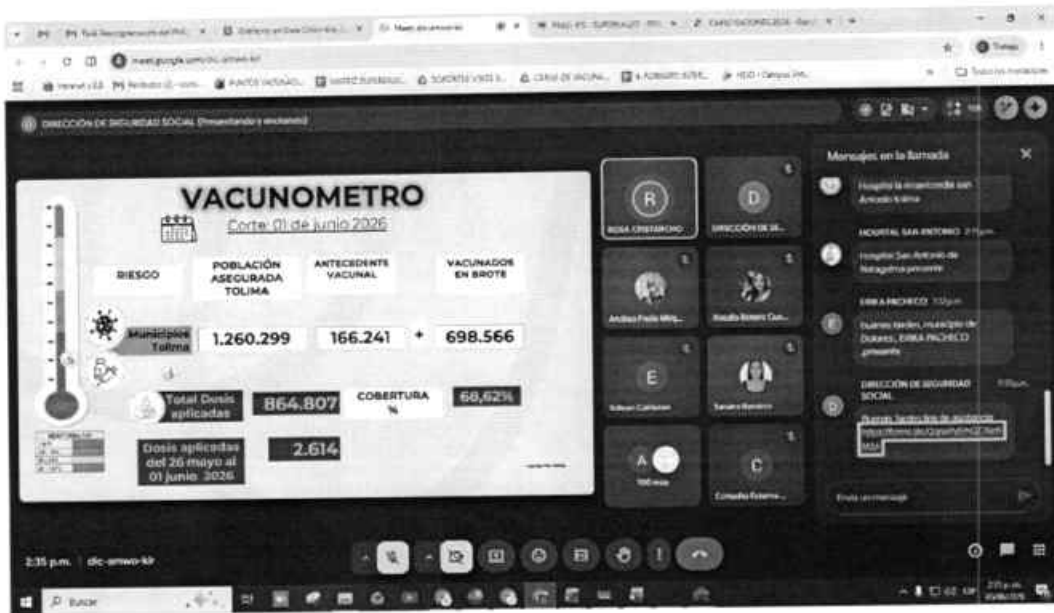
meet.google.com/dic-amwo-kir

DIRECCIÓN DE SEGURIDAD SOCIAL (Presentando y anclando)

VACUNOMETRO

Corte: 01 de junio 2026

| RIESGO | POBLACIÓN ASEGURADA TOLIMA | ANTECEDENTE VACUNAL | | VACUNADOS EN BROTE |
|---|---|---|---|---|
| Municipios Tolima | 1.260.299 | 166.241 | + | 698.566 |

Total Dosis aplicadas 864.807

COBERTURA % 68,62%

Dosis aplicadas del 26 mayo al 01 junio 2026 2.614

R
ROSA CRISTANCHO

D
DIRECCIÓN DE SE...

Andrea Paola Mo...

Claudia Romero Cas...

E
Edison Calderon

Sanara Barreiro

A
100 más

C
Consultas Externa...

Mensajes en la llamada

Hospital la misericordia san Antonio tolima

HOSPITAL SAN ANTONIO 3:11 p.m.
Hospital San Antonio de Natagaima presente

ERIKA PACHECO 3:32 p.m.
Buenas tardes, municipio de Dolores, ERIKA PACHECO presente

DIRECCIÓN DE SEGURIDAD SOCIAL 3:33 p.m.
Buenas tardes link de asistencia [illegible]

Envía un mensaje

2:35 p.m. | dic-amwo-kir

Buscar